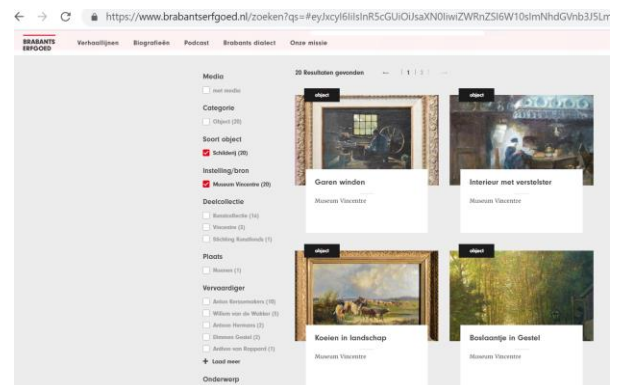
https://www.brabantserfgoed.nl/zoeken?qs=#eyJxcyI6IiIsInR5cGUiOiJsaXN0IiwiZWRnZSI6W10sImNhdGVnb3J5Lm

BRABANTS ERFGOED Verhaallijnen Biografieën Podcast Brabants dialect Onze missie

Media
met media
Categorie
Object (20)
Soort object
Schilderij (20)
Instelling/bron
Museum Vincentre (20)
Deelcollectie
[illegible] (16)
Vincentre (3)
Stichting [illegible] (1)
Plaats
Nuenen (1)
Vervaardiger
Anton Kerssemakers (10)
Willem van de Wakker (5)
Antoon Hermans (2)
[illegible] (2)
Anthon van Rappard (1)
+ Load meer
Onderwerp

20 Resultaten gevonden ← 1 2 →

object
Garen winden
Museum Vincentre

object
Interieur met verstelster
Museum Vincentre

object
Koeien in landschap
Museum Vincentre

object
Boslaantje in Gestel
Museum Vincentre